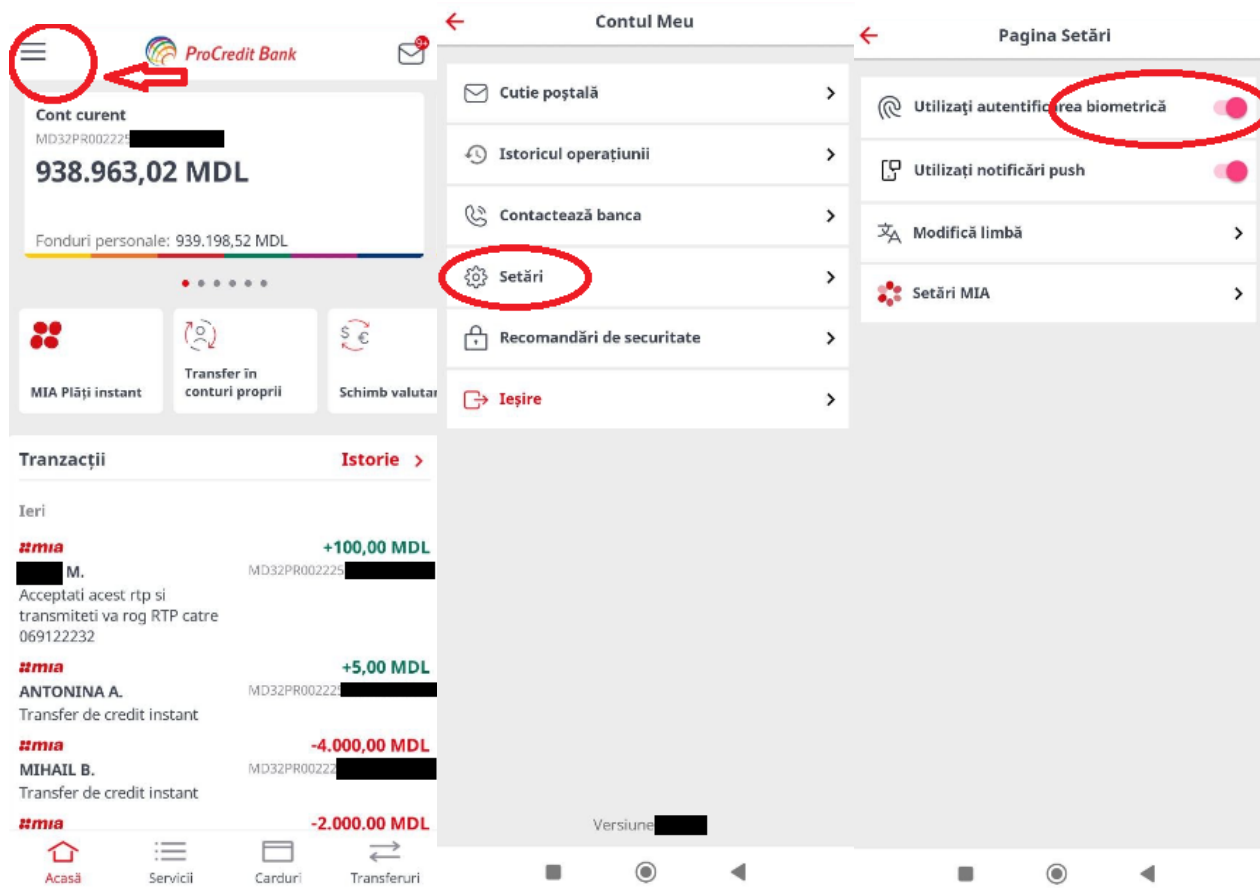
ProCredit Bank

9+

Cont curent
MD32PR002225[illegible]
938.963,02 MDL

Fonduri personale: 939.198,52 MDL

MIA Plăţi instant

Transfer în conturi proprii

Schimb valutar

Tranzacţii
Istorie >

Ieri

mia
+100,00 MDL
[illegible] M.
MD32PR002225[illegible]
Acceptati acest rtp si transmiteti va rog RTP catre 069122232

mia
+5,00 MDL
ANTONINA A.
MD32PR00222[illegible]
Transfer de credit instant

mia
-4.000,00 MDL
MIHAIL B.
MD32PR00222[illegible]
Transfer de credit instant

mia
-2.000,00 MDL

Acasă
Servicii
Carduri
Transferuri

Contul Meu

Cutie poştală
Istoricul operaţiunii
Contactează banca
Setări
Recomandări de securitate
Ieşire

Versiune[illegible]

Pagina Setări

Utilizaţi autentificarea biometrică
Utilizaţi notificări push
Modifică limbă
Setări MIA